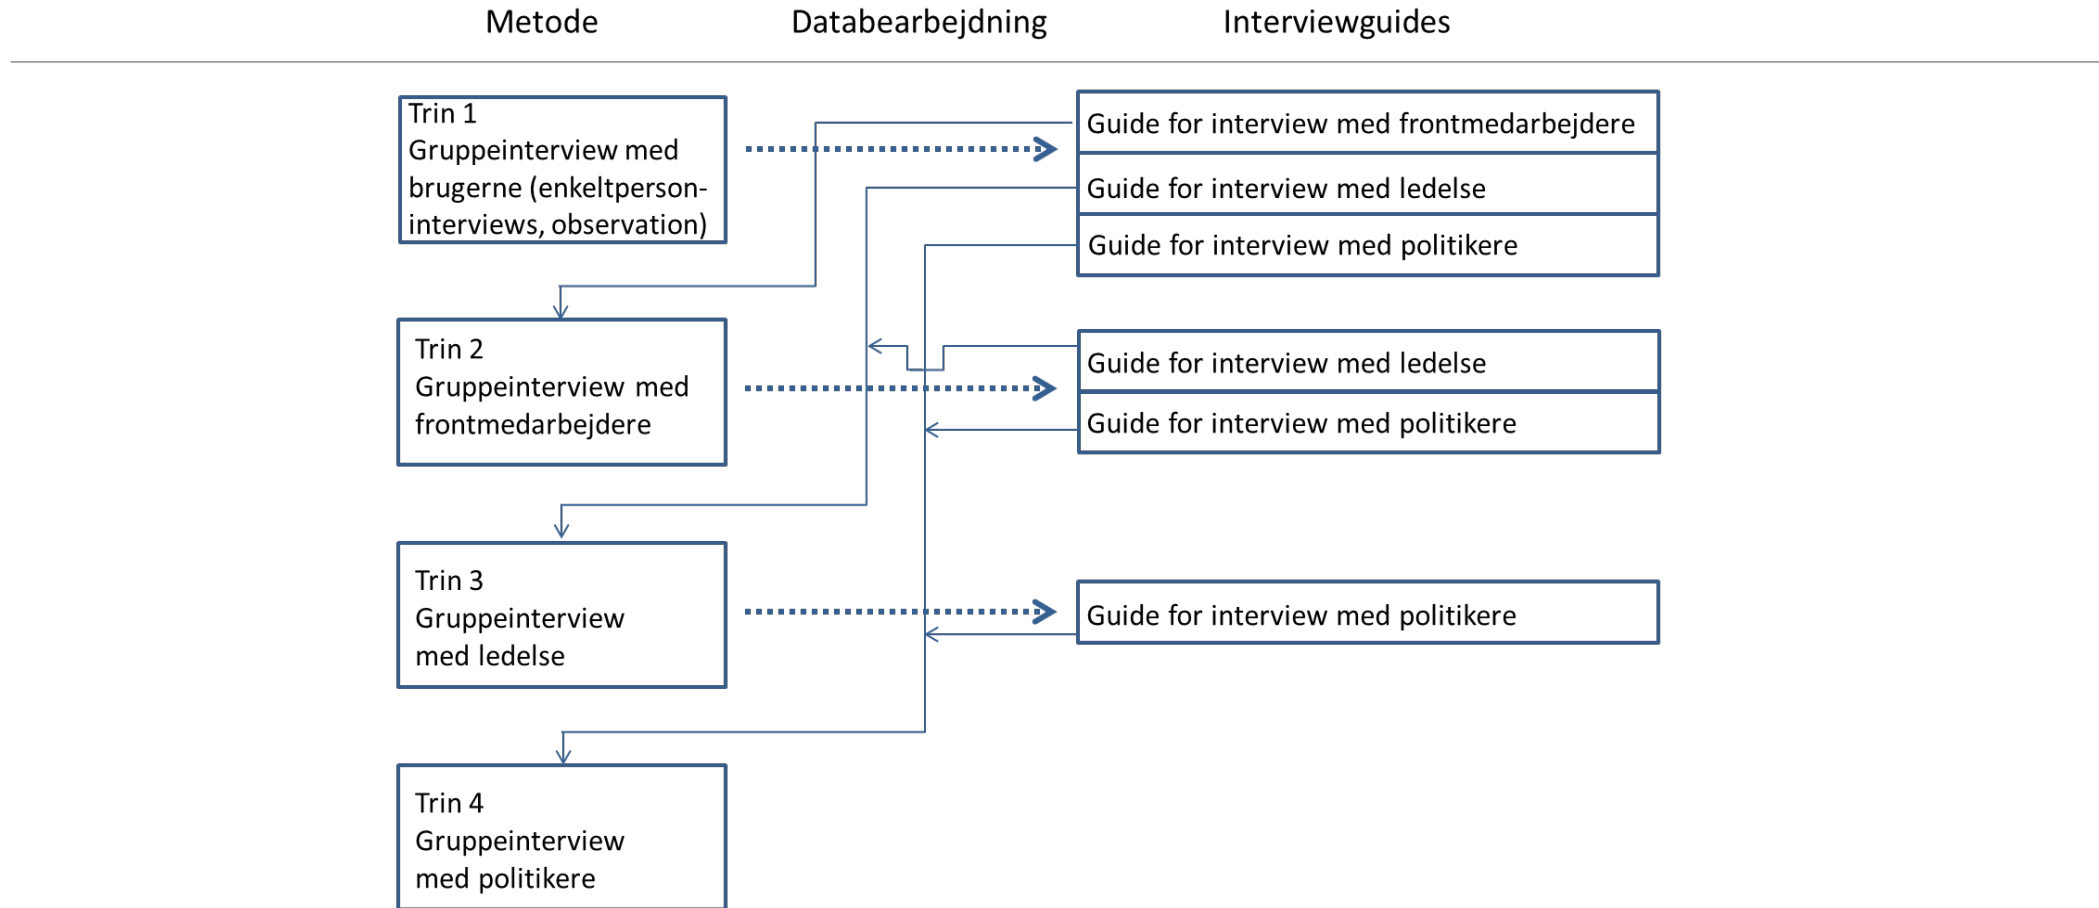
Metode Databearbejdning Interviewguides

Trin 1
Gruppeinterview med brugerne (enkeltperson-interviews, observation)

Guide for interview med frontmedarbejdere
Guide for interview med ledelse
Guide for interview med politikere

Trin 2
Gruppeinterview med frontmedarbejdere

Guide for interview med ledelse
Guide for interview med politikere

Trin 3
Gruppeinterview med ledelse

Guide for interview med politikere

Trin 4
Gruppeinterview med politikere